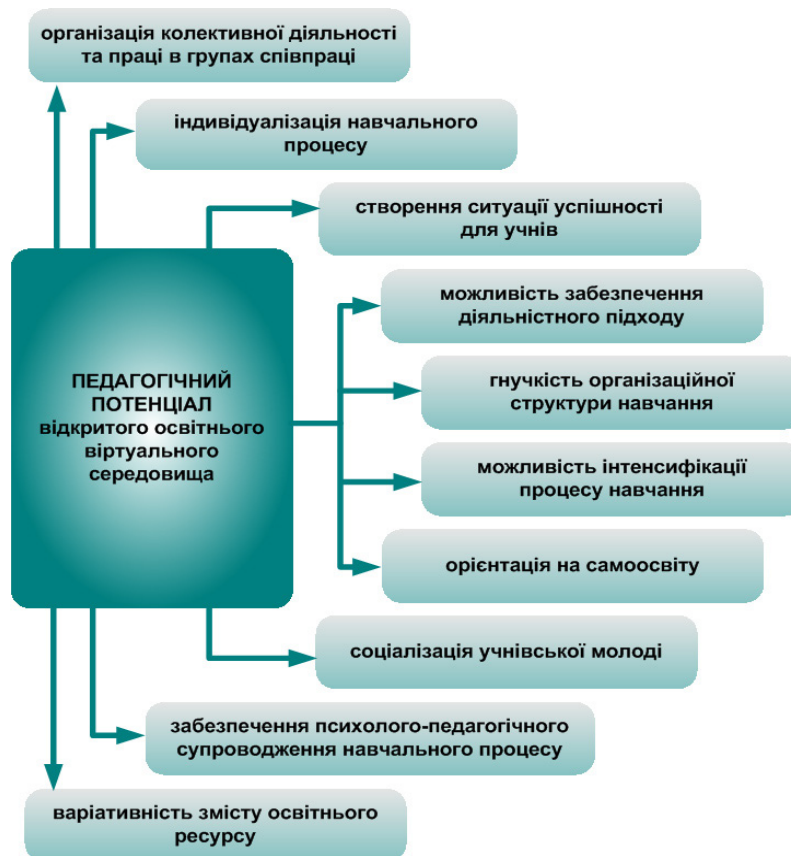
організація колективної діяльності та праці в групах співпраці

індивідуалізація навчального процесу

створення ситуації успішності для учнів

ПЕДАГОГІЧНИЙ ПОТЕНЦІАЛ відкритого освітнього віртуального середовища

можливість забезпечення діяльністного підходу

гнучкість організаційної структури навчання

можливість інтенсифікації процесу навчання

орієнтація на самоосвіту

соціалізація учнівської молоді

забезпечення психолого-педагогічного супроводження навчального процесу

варіативність змісту освітнього ресурсу